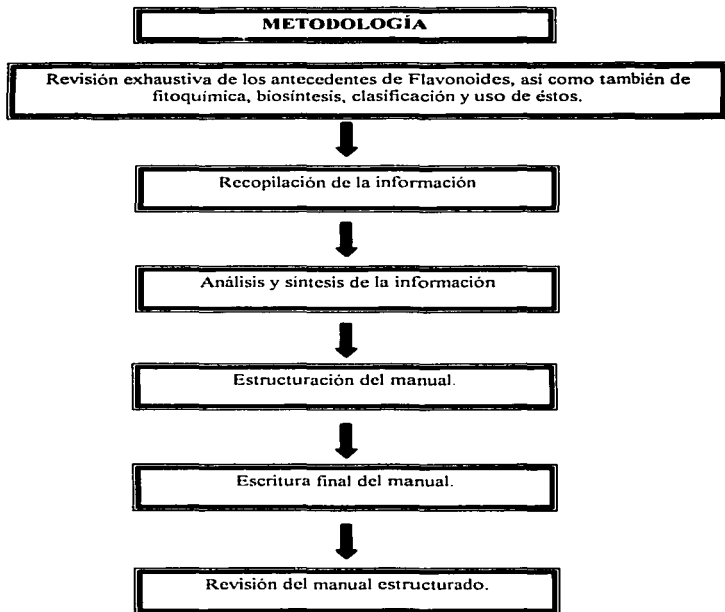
METODOLOGÍA

Revisión exhaustiva de los antecedentes de Flavonoides, así como también de fitoquímica, biosíntesis, clasificación y uso de éstos.

Recopilación de la información

Análisis y síntesis de la información

Estructuración del manual.

Escritura final del manual.

Revisión del manual estructurado.